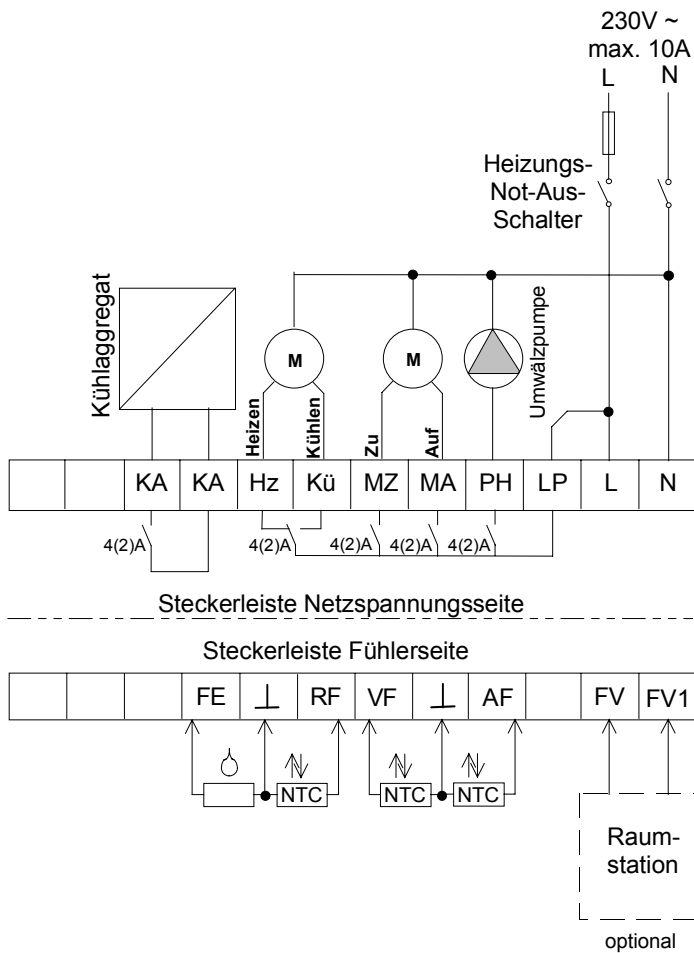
230V ~
max. 10A
L N

Heizungs-Not-Aus-Schalter

Kühlaggregat

M

M

Umwälzpumpe

Heizen Kühlen Zu Auf

| | | KA | KA | Hz | Kü | MZ | MA | PH | LP | L | N |
|---|---|---|---|---|---|---|---|---|---|---|---|

4(2)A 4(2)A 4(2)A 4(2)A 4(2)A

Steckerleiste Netzspannungsseite

Steckerleiste Fühlerseite

| | | | FE | ⊥ | RF | VF | ⊥ | AF | | FV | FV1 |
|---|---|---|---|---|---|---|---|---|---|---|---|

NTC NTC NTC

Raum-station

optional